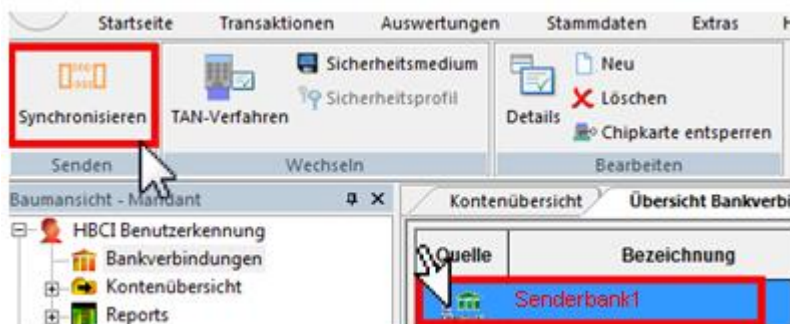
Startseite Transaktionen Auswertungen Stammdaten Extras

Synchronisieren
TAN-Verfahren
Sicherheitsmedium
Sicherheitsprofil
Details
Neu
Löschen
Chipkarte entsperren

Senden
Wechseln
Bearbeiten

Baumansicht - Mandant

HBCI Benutzerkennung
Bankverbindungen
Kontenübersicht
Reports

Kontenübersicht
Übersicht Bankverbi

| Quelle | Bezeichnung |
|---|---|
| | Senderbank1 |